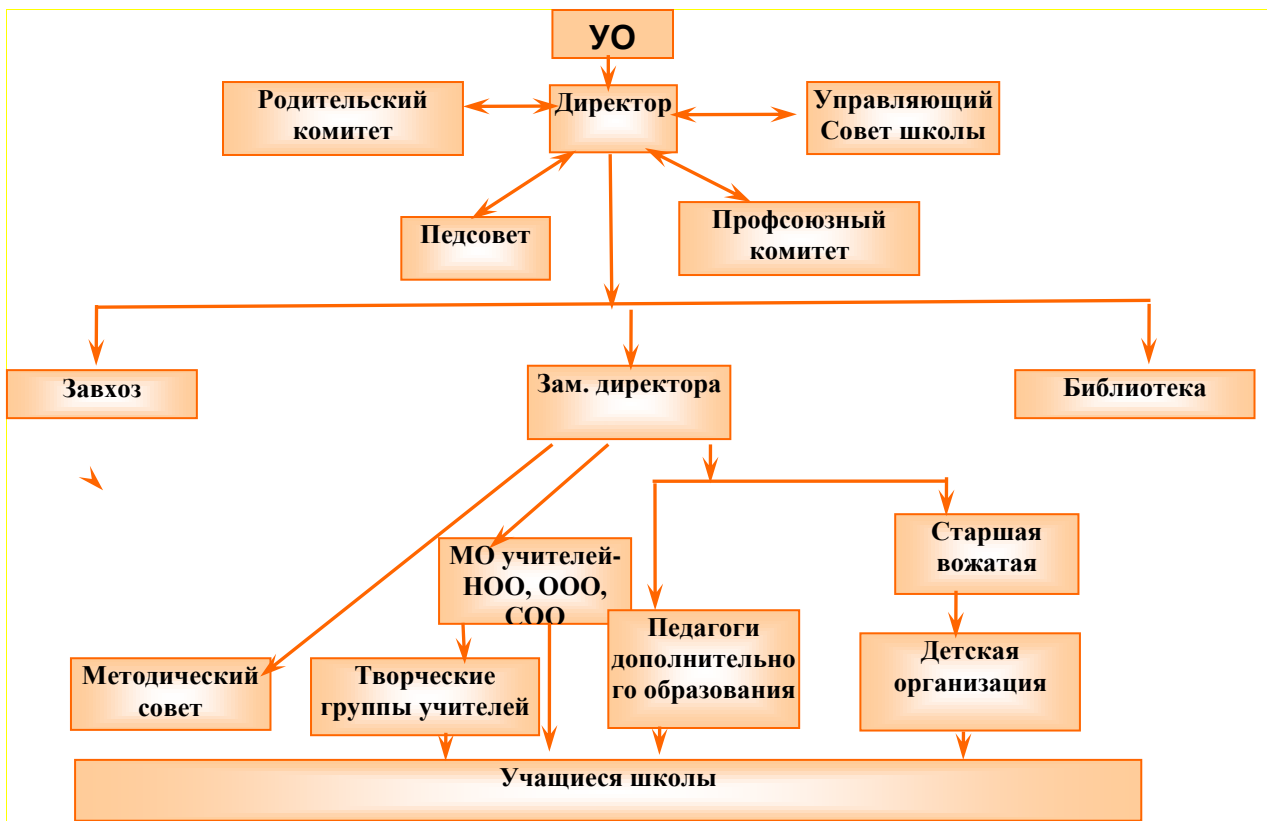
УО

Родительский комитет

Директор

Управляющий Совет школы

Педсовет

Профсоюзный комитет

Завхоз

Зам. директора

Библиотека

МО учителей-НОО, ООО, СОО

Старшая вожатая

Методический совет

Творческие группы учителей

Педагоги дополнительного образования

Детская организация

Учащиеся школы